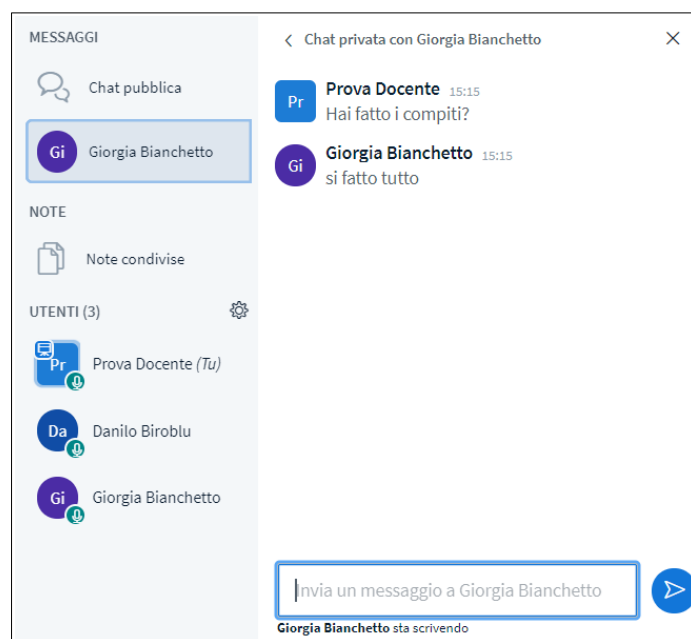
MESSAGGI

Chat pubblica

Gi Giorgia Bianchetto

NOTE

Note condivise

UTENTI (3)

Pr Prova Docente (Tu)

Da Danilo Biroblu

Gi Giorgia Bianchetto

< Chat privata con Giorgia Bianchetto

Pr Prova Docente 15:15
Hai fatto i compiti?

Gi Giorgia Bianchetto 15:15
si fatto tutto

Invia un messaggio a Giorgia Bianchetto

Giorgia Bianchetto sta scrivendo